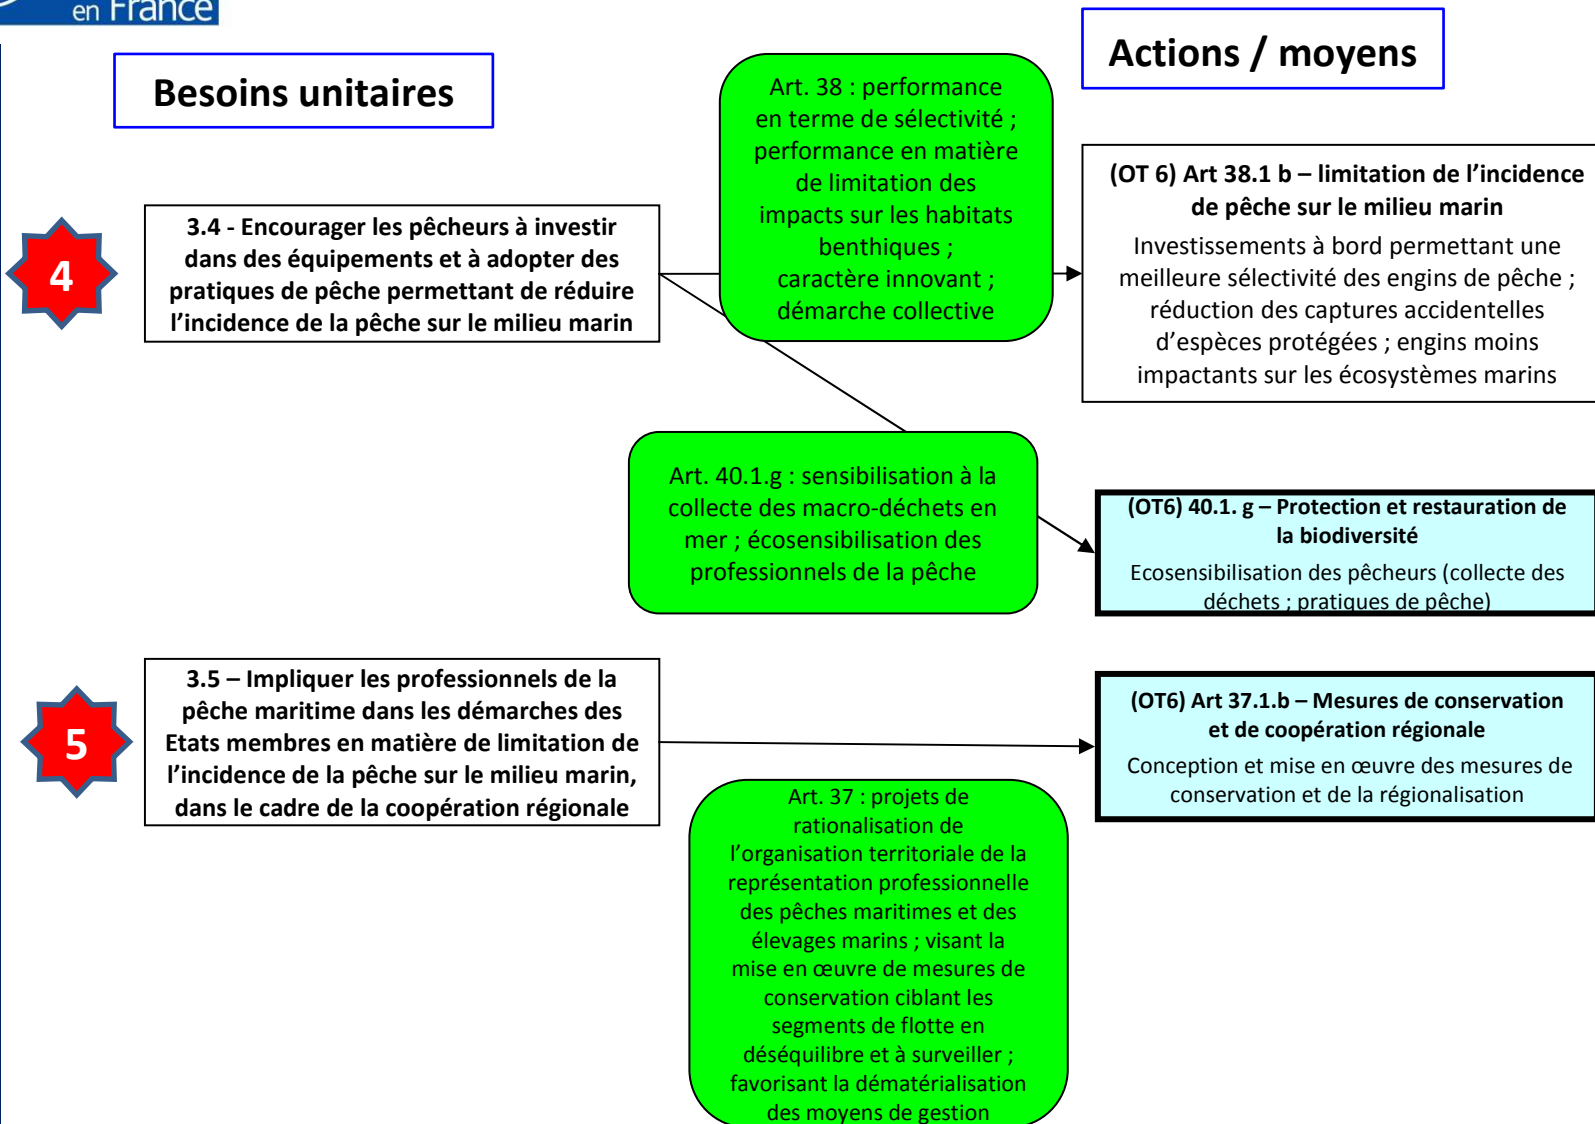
en France

Besoins unitaires

Actions / moyens

4

3.4 - Encourager les pêcheurs à investir dans des équipements et à adopter des pratiques de pêche permettant de réduire l'incidence de la pêche sur le milieu marin

Art. 38 : performance en terme de sélectivité ; performance en matière de limitation des impacts sur les habitats benthiques ; caractère innovant ; démarche collective

(OT 6) Art 38.1 b – limitation de l'incidence de pêche sur le milieu marin

Investissements à bord permettant une meilleure sélectivité des engins de pêche ; réduction des captures accidentelles d'espèces protégées ; engins moins impactants sur les écosystèmes marins

Art. 40.1.g : sensibilisation à la collecte des macro-déchets en mer ; écosensibilisation des professionnels de la pêche

(OT6) 40.1. g – Protection et restauration de la biodiversité

Ecosensibilisation des pêcheurs (collecte des déchets ; pratiques de pêche)

5

3.5 – Impliquer les professionnels de la pêche maritime dans les démarches des Etats membres en matière de limitation de l'incidence de la pêche sur le milieu marin, dans le cadre de la coopération régionale

(OT6) Art 37.1.b – Mesures de conservation et de coopération régionale

Conception et mise en œuvre des mesures de conservation et de la régionalisation

Art. 37 : projets de rationalisation de l'organisation territoriale de la représentation professionnelle des pêches maritimes et des élevages marins ; visant la mise en œuvre de mesures de conservation ciblant les segments de flotte en déséquilibre et à surveiller ; favorisant la dématérialisation des moyens de gestion